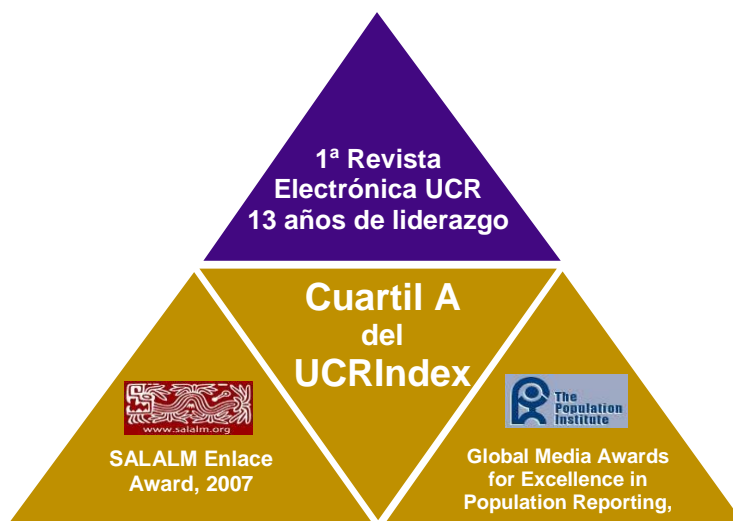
1ª Revista Electrónica UCR 13 años de liderazgo

Cuartil A del UCRIndex

www.salalm.org

SALALM Enlace Award, 2007

The Population Institute

Global Media Awards for Excellence in Population Reporting,